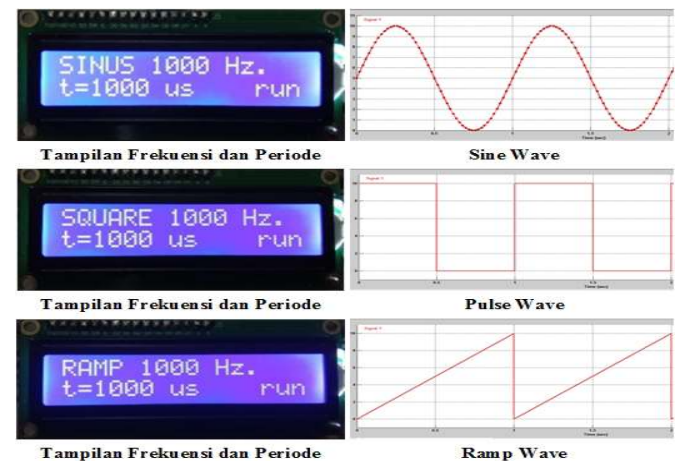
SINUS 1000 Hz.
t=1000 us run

Tampilan Frekuensi dan Periode

Signal 1

Time (sec)

Sine Wave

SQUARE 1000 Hz.
t=1000 us run

Tampilan Frekuensi dan Periode

Signal 1

Time (sec)

Pulse Wave

RAMP 1000 Hz.
t=1000 us run

Tampilan Frekuensi dan Periode

Signal 1

Time (sec)

Ramp Wave